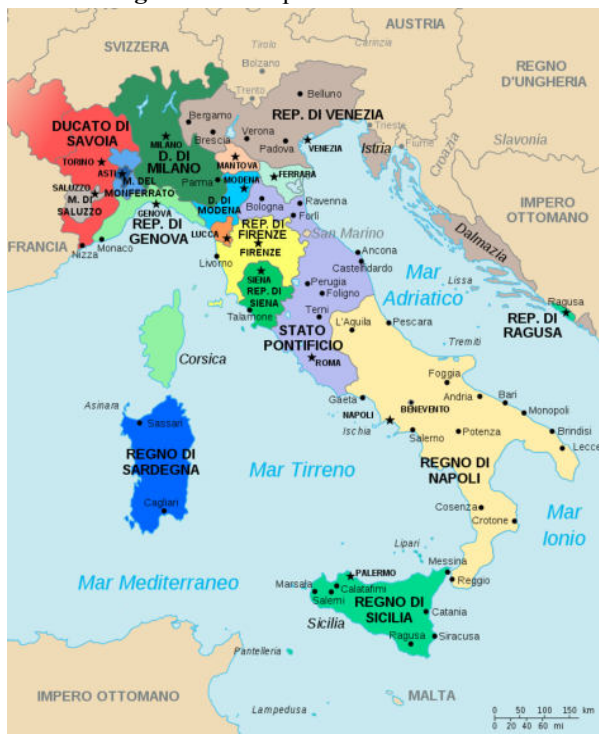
AUSTRIA
SVIZZERA
Tirolo
Carnia
Bolzano
Trento
Belluno
REGNO D'UNGHERIA
DUCATO DI SAVOIA
MILANO
D. DI MILANO
Bergamo
Brescia
REP. DI VENEZIA
Verona
Padova
VENEZIA
Trieste
Istria
Fiume
Croazia
Slavonia
TORINO
ASTI
M. DEL MONFERRATO
MANTOVA
MODENA
Parma
FERRARA
SALUZZO
M. DI SALUZZO
GENOVA
D. DI MODENA
Bologna
Ravenna
Forlì
IMPERO OTTOMANO
FRANCIA
Monaco
Nizza
REP. DI GENOVA
LUCCA
REP. DI FIRENZE
FIRENZE
San Marino
Dalmazia
Livorno
Ancona
Castelfidardo
Mar Adriatico
Lissa
SIENA
REP. DI SIENA
Perugia
Foligno
Ragusa
REP. DI RAGUSA
Talamone
Terni
L'Aquila
Pescara
Corsica
STATO PONTIFICIO
ROMA
Tremiti
Foggia
Asinara
Sassari
Gaeta
NAPOLI
BENEVENTO
Andria
Bari
Monopoli
Ischia
Salerno
Potenza
Brindisi
Lecce
REGNO DI SARDEGNA
Mar Tirreno
REGNO DI NAPOLI
Cagliari
Cosenza
Crotone
Mar Ionio
Lipari
Messina
Reggio
Mar Mediterraneo
PALERMO
Marsala
Calatafimi
Salemi
REGNO DI SICILIA
Sicilia
Catania
Ragusa
Siracusa
Pantelleria
IMPERO OTTOMANO
MALTA
Lampedusa
0 50 100 150 km
0 20 40 60 mi